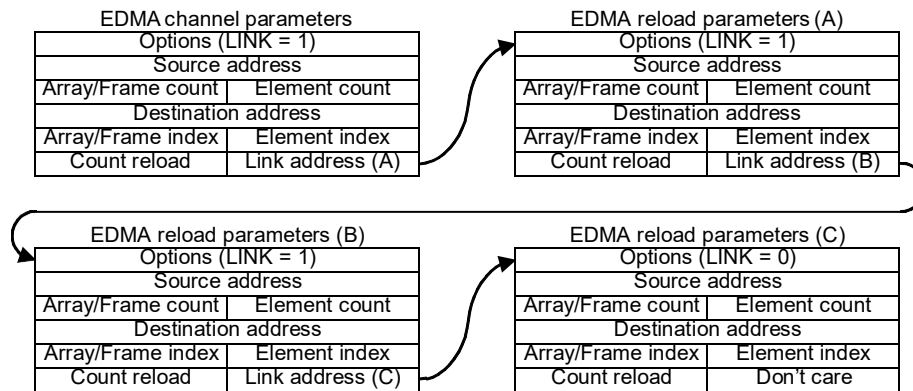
EDMA channel parameters

| Options (LINK = 1) | |
|---|---|
| Source address | |
| Array/Frame count | Element count |
| Destination address | |
| Array/Frame index | Element index |
| Count reload | Link address (A) |

EDMA reload parameters (A)

| Options (LINK = 1) | |
|---|---|
| Source address | |
| Array/Frame count | Element count |
| Destination address | |
| Array/Frame index | Element index |
| Count reload | Link address (B) |

EDMA reload parameters (B)

| Options (LINK = 1) | |
|---|---|
| Source address | |
| Array/Frame count | Element count |
| Destination address | |
| Array/Frame index | Element index |
| Count reload | Link address (C) |

EDMA reload parameters (C)

| Options (LINK = 0) | |
|---|---|
| Source address | |
| Array/Frame count | Element count |
| Destination address | |
| Array/Frame index | Element index |
| Count reload | Don't care |